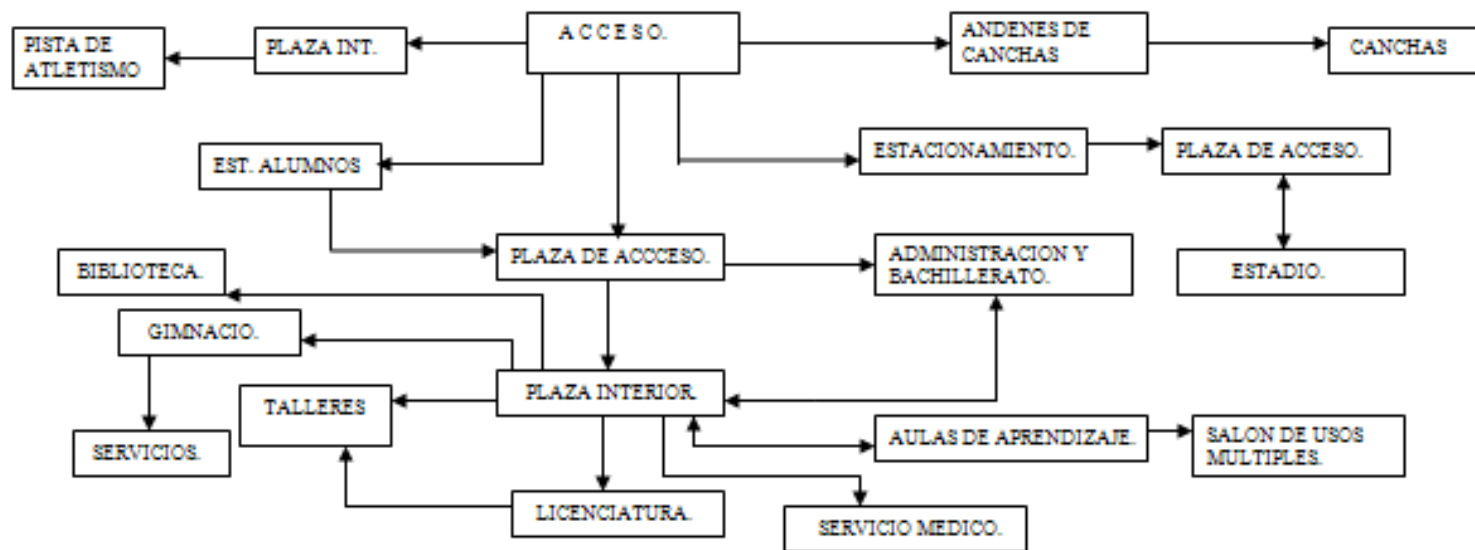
PISTA DE ATLETISMO

PLAZA INT.

A C C E S O.

ANDENES DE CANCHAS

CANCHAS

EST. ALUMNOS

ESTACIONAMIENTO.

PLAZA DE ACCESO.

PLAZA DE ACCCESO.

ADMINISTRACION Y BACHILLERATO.

ESTADIO.

BIBLIOTECA.

GIMNACIO.

PLAZA INTERIOR.

TALLERES

SERVICIOS.

AULAS DE APRENDIZAJE.

SALON DE USOS MULTIPLES.

LICENCIATURA.

SERVICIO MEDICO.